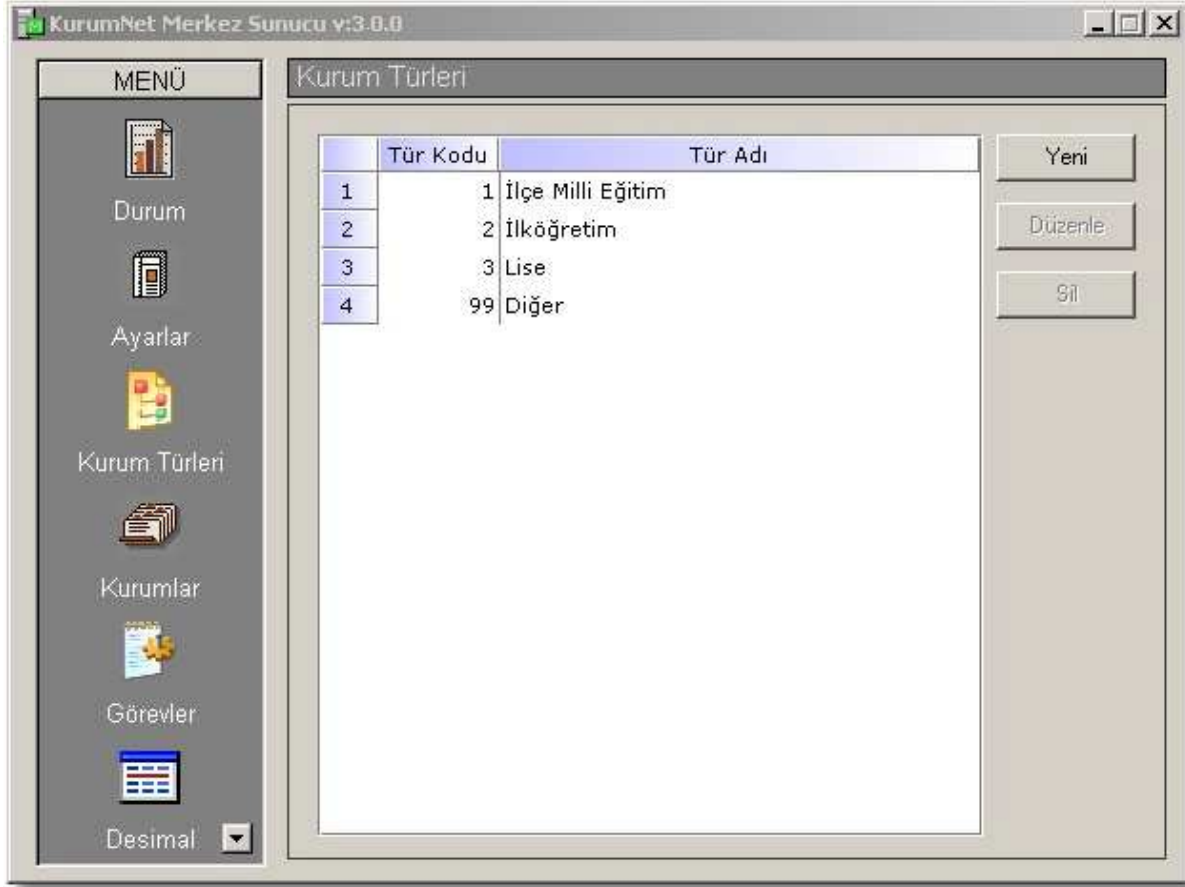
KurumNet Merkez Sunucu v:3.0.0

MENÜ

Durum

Ayarlar

Kurum Türleri

Kurumlar

Görevler

Desimal

Kurum Türleri

| | Tür Kodu | Tür Adı |
|---|---|---|
| 1 | 1 | İlçe Milli Eğitim |
| 2 | 2 | İlköğretim |
| 3 | 3 | Lise |
| 4 | 99 | Diğer |

Yeni

Düzenle

Sil